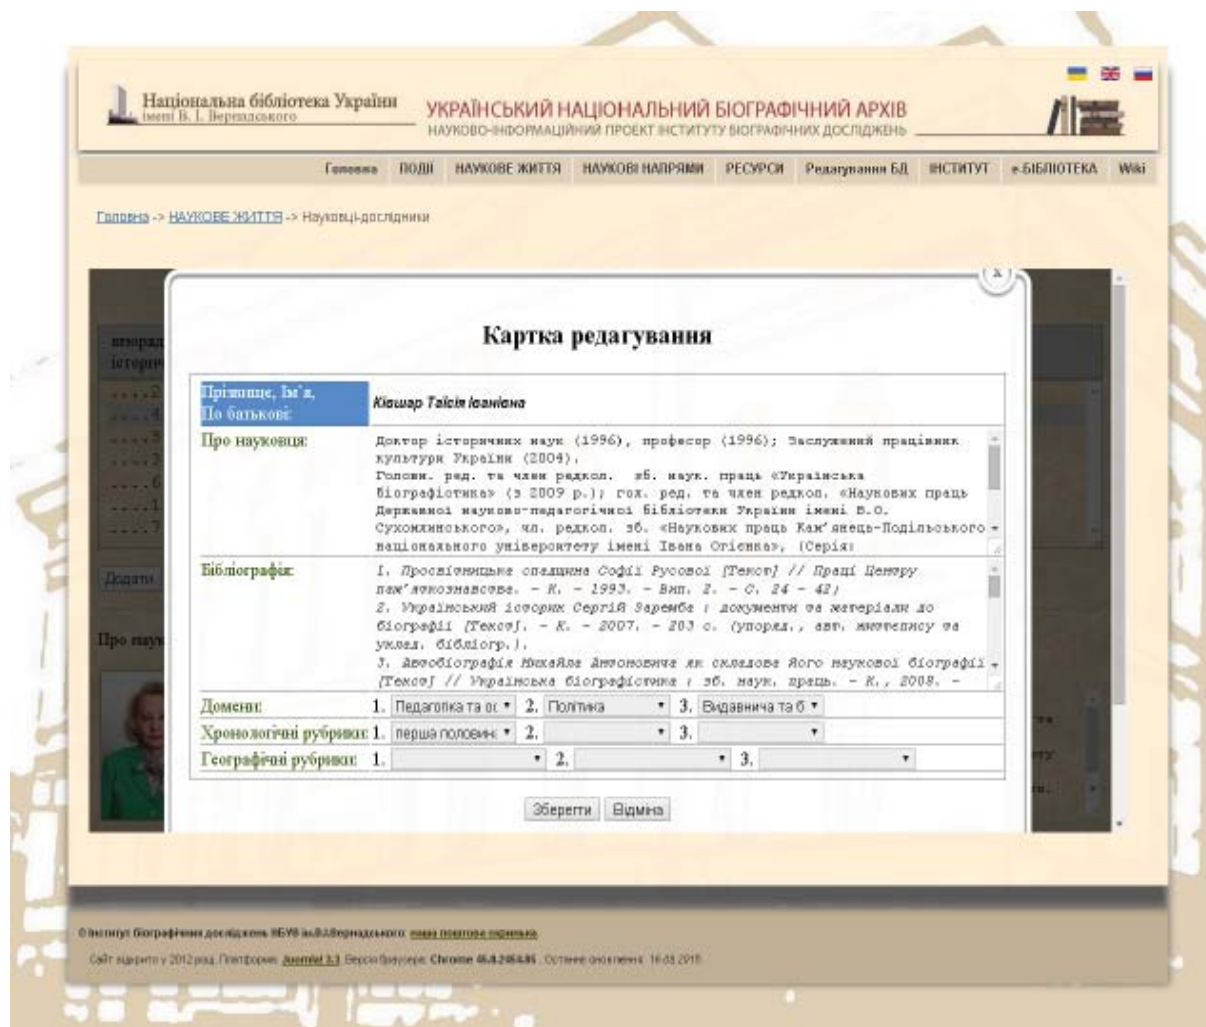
Національна бібліотека України імені В. І. Вернадського

УКРАЇНСЬКИЙ НАЦІОНАЛЬНИЙ БІОГРАФІЧНИЙ АРХІВ
НАУКОВО-ІНФОРМАЦІЙНИЙ ПРОЕКТ ІНСТИТУТУ БІОГРАФІЧНИХ ДОСЛІДЖЕНЬ

Головна ПОДІЇ НАУКОВЕ ЖИТТЯ НАУКОВІ НАПРЯМИ РЕСУРСИ Редагування БД ІНСТИТУТ е-БІБЛІОТЕКА Wiki

Головна -> НАУКОВЕ ЖИТТЯ -> Науковці-дослідники

x

Картка редагування

| Прізвище, Ім'я, По батькові: | Ківшар Таїсія Іванівна |
|---|---|
| Про науковця: | Доктор історичних наук (1996), професор (1996); Заслужений працівник культури України (2004). Голови. ред. та член редкол. зб. наук. праць «Українська біографістика» (з 2009 р.); гол. ред. та член редкол. «Наукових праць Державної науково-педагогічної бібліотеки України імені В.О. Сухомлинського», чл. редкол. зб. «Наукових праць Кам'янець-Подільського національного університету імені Івана Огієнка», (Серія: |
| Бібліографія: | 1. Просвітницька спадщина Софії Русової [Текст] // Праці Центру пам'яткознавства. – К. – 1993. – Вип. 2. – С. 24 – 42; 2. Український історик Сергій Заремба : документи та матеріали до біографії [Текст]. – К. – 2007. – 203 с. (упоряд., авт. вступ. нарису та уклад. бібліогр.). 3. Автобіографія Михайла Антоновича як складова його наукової біографії [Текст] // Українська біографістика : зб. наук. праць. – К., 2008. – |
| Домени: | 1. Педагогіка та о 2. Політика 3. Видавнича та б |
| Хронологічні рубрики: | 1. перша половин 2. 3. |
| Географічні рубрики: | 1. 2. 3. |

Зберегти Відміна

© Інститут біографічних досліджень НБУВ ім.В.І.Вернадського

Сайт відкрито у 2012 році. Платформа: Joomla! 3.3. Версія браузера: Chrome 46.0.2454.85. Останнє оновлення: 16.03.2015